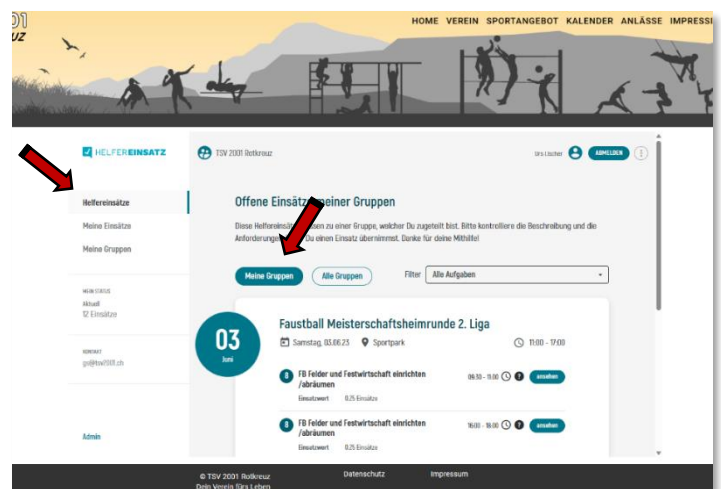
01
UZ

HOME VEREIN SPORTANGEBOT KALENDER ANLÄSSE IMPRESSI

HELFEREINSATZ

TSV 2001 Rotkreuz

Urs Lischer ABMELDEN

Helfereinsätze

Meine Einsätze

Meine Gruppen

MEIN STATUS
Aktuell
12 Einsätze

KONTAKT
gs@tsv2001.ch

Admin

Offene Einsätze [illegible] einer Gruppen

Diese Helfereinsä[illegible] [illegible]sen zu einer Gruppe, welcher Du zugeteilt bist. Bitte kontrolliere die Beschreibung und die Anforderungen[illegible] Du einen Einsatz übernimmst. Danke für deine Mithilfe!

Meine Gruppen

Alle Gruppen

Filter Alle Aufgaben

03
Juni

Faustball Meisterschaftsheimrunde 2. Liga

Samstag, 03.06.23 Sportpark 11:00 - 17:00

8 FB Felder und Festwirtschaft einrichten /abräumen 06:30 - 11:00 ansehen

Einsatzwert 0.25 Einsätze

8 FB Felder und Festwirtschaft einrichten /abräumen 16:00 - 18:00 ansehen

Einsatzwert 0.25 Einsätze

© TSV 2001 Rotkreuz
Dein Verein fürs Leben

Datenschutz

Impressum